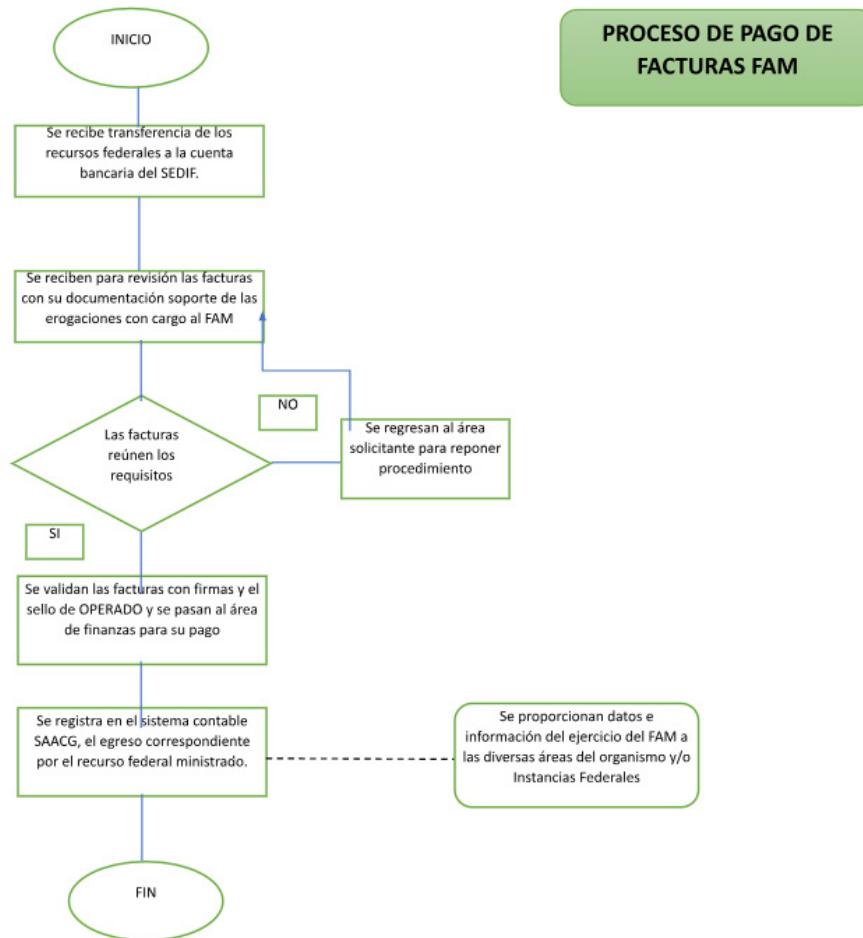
INICIO

PROCESO DE PAGO DE FACTURAS FAM

Se recibe transferencia de los recursos federales a la cuenta bancaria del SEDIF.

Se reciben para revisión las facturas con su documentación soporte de las erogaciones con cargo al FAM

NO

Las facturas reúnen los requisitos

Se regresan al área solicitante para reponer procedimiento

SI

Se validan las facturas con firmas y el sello de OPERADO y se pasan al área de finanzas para su pago

Se registra en el sistema contable SAACG, el egreso correspondiente por el recurso federal ministrado.

Se proporcionan datos e información del ejercicio del FAM a las diversas áreas del organismo y/o Instancias Federales

FIN